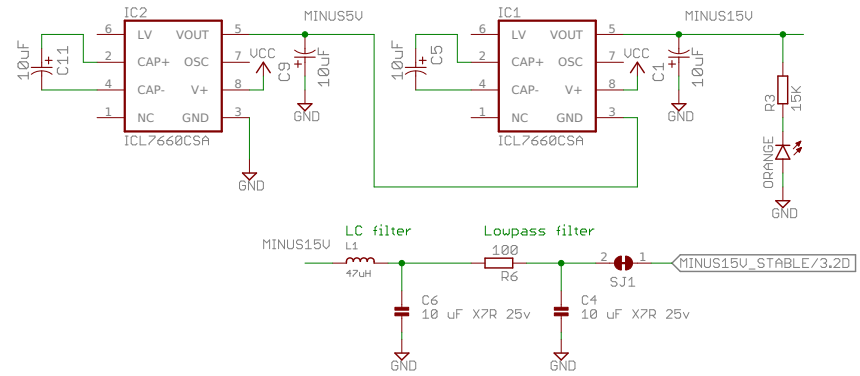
IC2
6 LV VOUT 5
2 CAP+ OSC 7
4 CAP- V+ 8
1 NC GND 3
ICL7660CSA
10uF C11 +
VCC
MINUS5V
C9 10uF +
GND
GND

IC1
6 LV VOUT 5
2 CAP+ OSC 7
4 CAP- V+ 8
1 NC GND 3
ICL7660CSA
10uF C5 +
VCC
C1 10uF +
GND
MINUS15V
R3 15K
ORANGE
GND

LC filter
MINUS15V
L1
47uH
C6
10 uF X7R 25v
GND
Lowpass filter
100
R6
C4
10 uF X7R 25v
GND
2 1
SJ1
MINUS15V_STABLE/3.2D